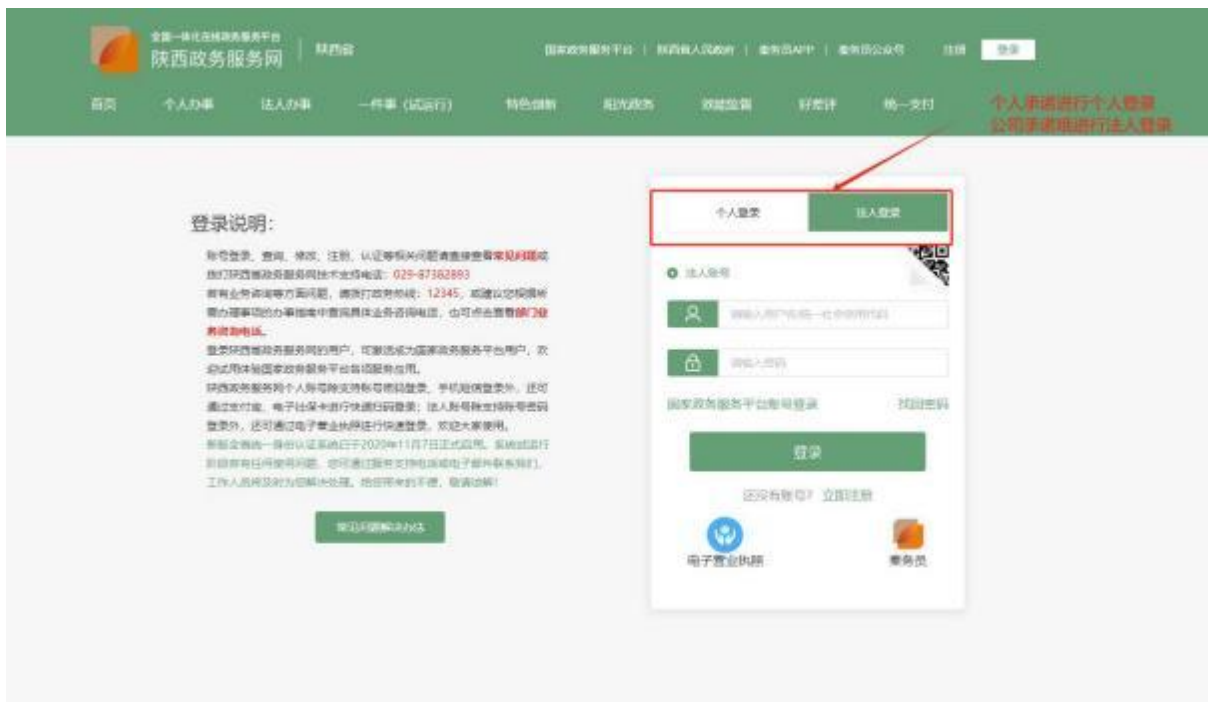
全国一体化在线政务服务平台
陕西政务服务网 | 陕西省

国家政务服务平台 | 陕西省人民政府 | 秦务员APP | 秦务员公众号 注册 登录

首页 个人办事 法人办事 一件事（试运行） 特色创新 阳光政务 效能监督 好差评 统一支付

个人申请进行个人登录
公司申请进行法人登录

登录说明：

账号登录、查询、修改、注册、认证等相关问题请直接查看常见问题或拨打陕西省政务服务网技术支持电话：029-87382893
若有业务咨询等方面问题，请拨打政务热线：12345，或通过您想要办理事项的办事指南中查阅具体业务咨询电话，也可点击查看部门业务咨询电话。
登录陕西省政务服务网的用户，可直接成为国家政务服务平台用户，欢迎试用体验国家政务服务平台各项服务应用。
陕西政务服务网个人账号除支持账号密码登录、手机短信登录外，还可通过支付宝、电子社保卡进行快速扫码登录；法人账号除支持账号密码登录外，还可通过电子营业执照进行快速登录，欢迎大家使用。
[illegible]

常见问题解决办法

个人登录 法人登录

法人账号

请输入用户名/统一社会信用代码

请输入密码

国家政务服务平台账号登录 找回密码

登录

还没有账号？ 立即注册

电子营业执照 秦务员